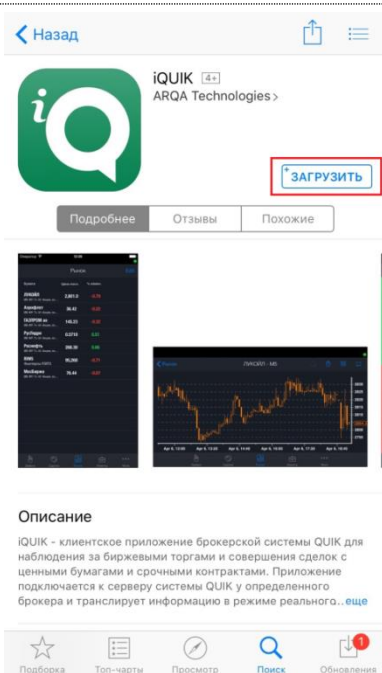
Назад

iQUIK 4+
ARQA Technologies >

ЗАГРУЗИТЬ

Подробнее | Отзывы | Похожие

Описание

iQUIK - клиентское приложение брокерской системы QUIK для наблюдения за биржевыми торгами и совершения сделок с ценными бумагами и срочными контрактами. Приложение подключается к серверу системы QUIK у определенного брокера и транслирует информацию в режиме реального...еще

Подборка | Топ-чарты | Просмотр | Поиск | Обновления 1